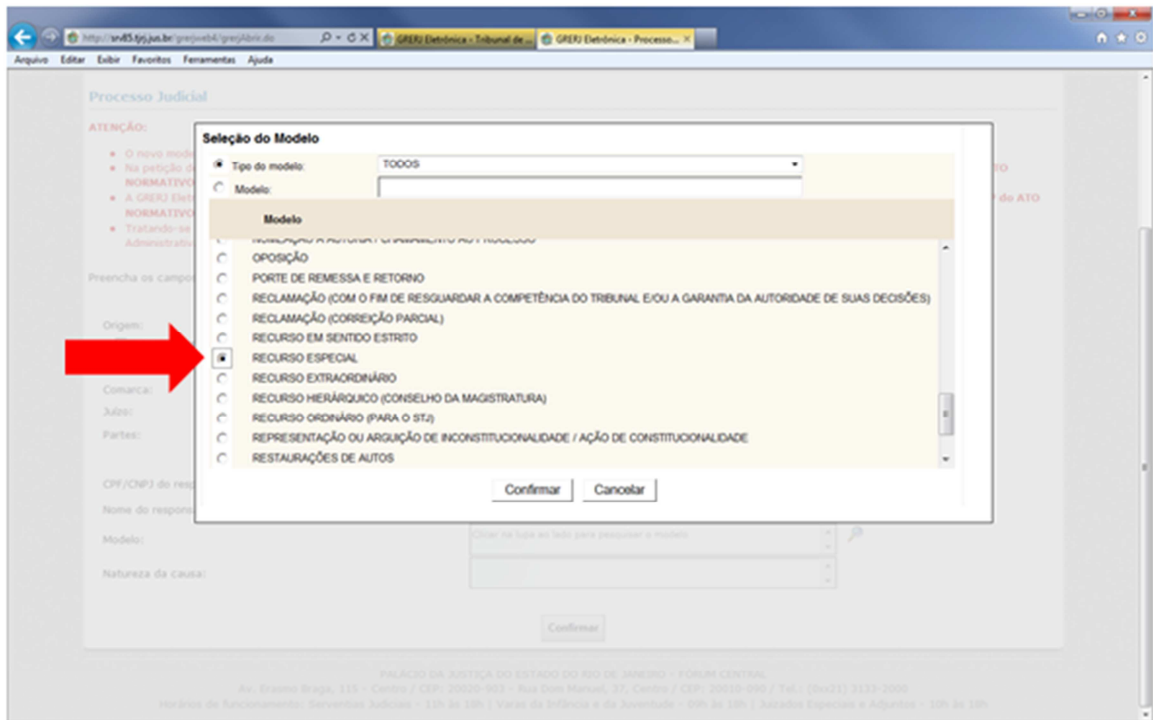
http://srv85.tjrj.jus.br/grerjweb4/grerjAbrir.do
GRERJ Eletrônica - Tribunal de ...
GRERJ Eletrônica - Processo...
Arquivo Editar Exibir Favoritos Ferramentas Ajuda

Processo Judicial

ATENÇÃO:

• O novo mode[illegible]
• Na petição d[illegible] ATO NORMATIVO
• A GRERJ Elet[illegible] do ATO NORMATIVO
• Tratando-se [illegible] Administrativ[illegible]

Preencha os campo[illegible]

Origem:
Comarca:
Juízo:
Partes:
CPF/CNPJ do resp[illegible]
Nome do respons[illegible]
Modelo:
Natureza da causa:

Seleção do Modelo

Tipo do modelo: TODOS
Modelo:

Modelo

NOMEAÇÃO À AUTORIA / CHAMAMENTO AO PROCESSO
OPOSIÇÃO
PORTE DE REMESSA E RETORNO
RECLAMAÇÃO (COM O FIM DE RESGUARDAR A COMPETÊNCIA DO TRIBUNAL E/OU A GARANTIA DA AUTORIDADE DE SUAS DECISÕES)
RECLAMAÇÃO (CORREIÇÃO PARCIAL)
RECURSO EM SENTIDO ESTRITO
RECURSO ESPECIAL
RECURSO EXTRAORDINÁRIO
RECURSO HIERÁRQUICO (CONSELHO DA MAGISTRATURA)
RECURSO ORDINÁRIO (PARA O STJ)
REPRESENTAÇÃO OU ARGUIÇÃO DE INCONSTITUCIONALIDADE / AÇÃO DE CONSTITUCIONALIDADE
RESTAURAÇÕES DE AUTOS

Confirmar Cancelar

Clicar na lupa ao lado para pesquisar o modelo

Confirmar

PALÁCIO DA JUSTIÇA DO ESTADO DO RIO DE JANEIRO - FÓRUM CENTRAL
Av. Erasmo Braga, 115 - Centro / CEP: 20020-903 - Rua Dom Manuel, 37, Centro / CEP: 20010-090 / Tel.: (0xx21) 3133-2000
Horário de funcionamento: Serventias Judiciais - 11h às 18h | Varas da Infância e da Juventude - 09h às 18h | Juizados Especiais e Adjuntos - 10h às 18h